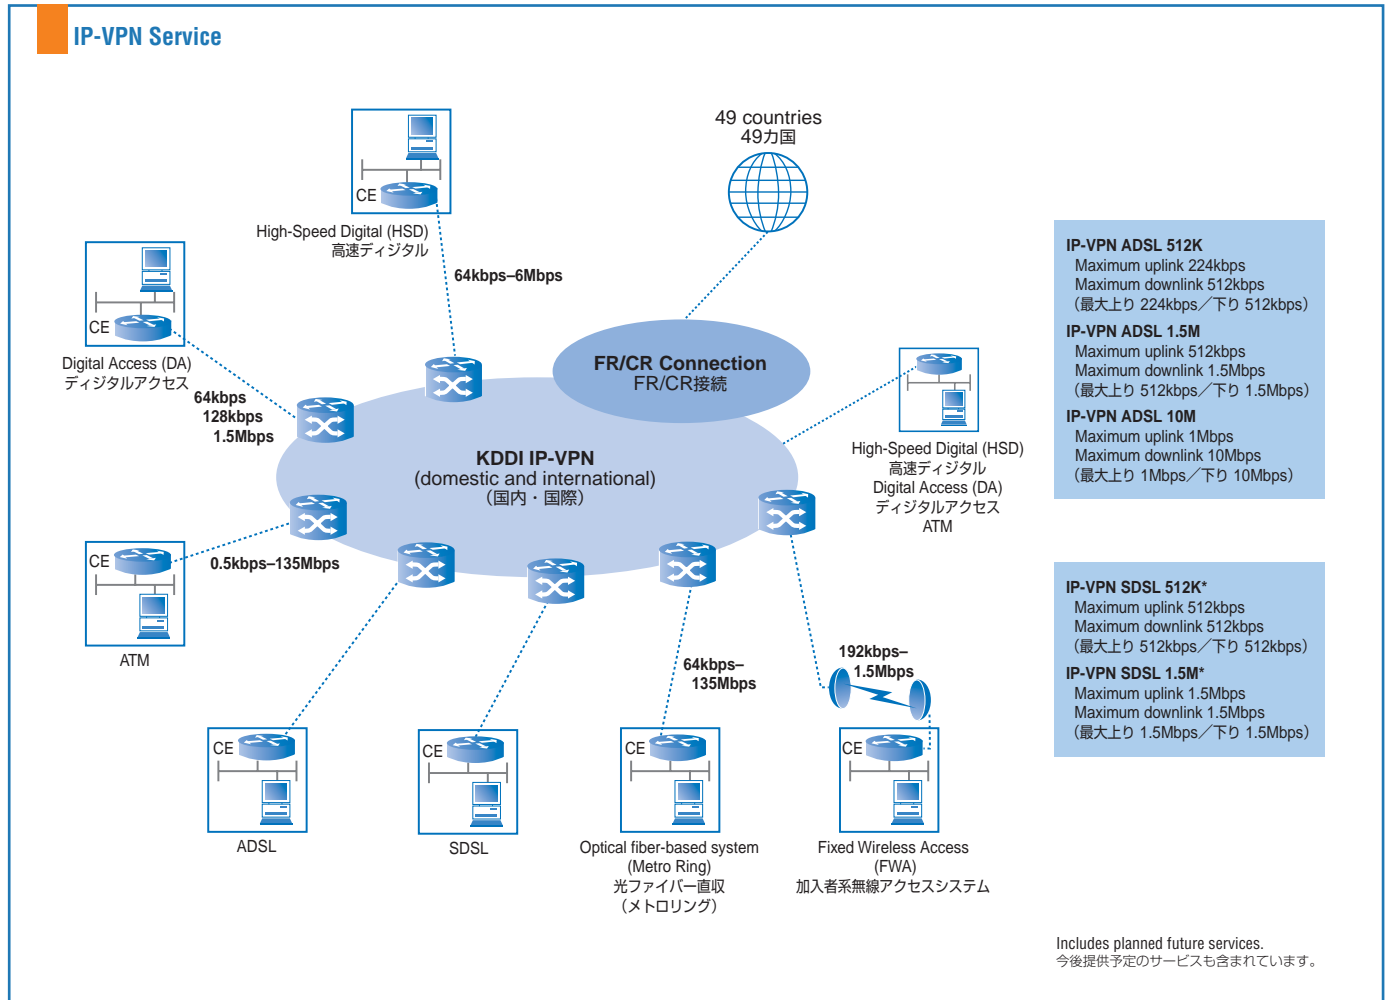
IP-VPN Service

49 countries
49カ国

CE
High-Speed Digital (HSD)
高速ディジタル

64kbps–6Mbps

CE
Digital Access (DA)
ディジタルアクセス

64kbps
128kbps
1.5Mbps

FR/CR Connection
FR/CR接続

KDDI IP-VPN
(domestic and international)
（国内・国際）

High-Speed Digital (HSD)
高速ディジタル
Digital Access (DA)
ディジタルアクセス
ATM

CE
0.5kbps–135Mbps
ATM

64kbps–
135Mbps

192kbps–
1.5Mbps

CE
ADSL

CE
SDSL

CE
Optical fiber-based system
(Metro Ring)
光ファイバー直収
（メトロリング）

CE
Fixed Wireless Access
(FWA)
加入者系無線アクセスシステム

IP-VPN ADSL 512K
Maximum uplink 224kbps
Maximum downlink 512kbps
（最大上り 224kbps／下り 512kbps）
IP-VPN ADSL 1.5M
Maximum uplink 512kbps
Maximum downlink 1.5Mbps
（最大上り 512kbps／下り 1.5Mbps）
IP-VPN ADSL 10M
Maximum uplink 1Mbps
Maximum downlink 10Mbps
（最大上り 1Mbps／下り 10Mbps）

IP-VPN SDSL 512K*
Maximum uplink 512kbps
Maximum downlink 512kbps
（最大上り 512kbps／下り 512kbps）
IP-VPN SDSL 1.5M*
Maximum uplink 1.5Mbps
Maximum downlink 1.5Mbps
（最大上り 1.5Mbps／下り 1.5Mbps）

Includes planned future services.
今後提供予定のサービスも含まれています。